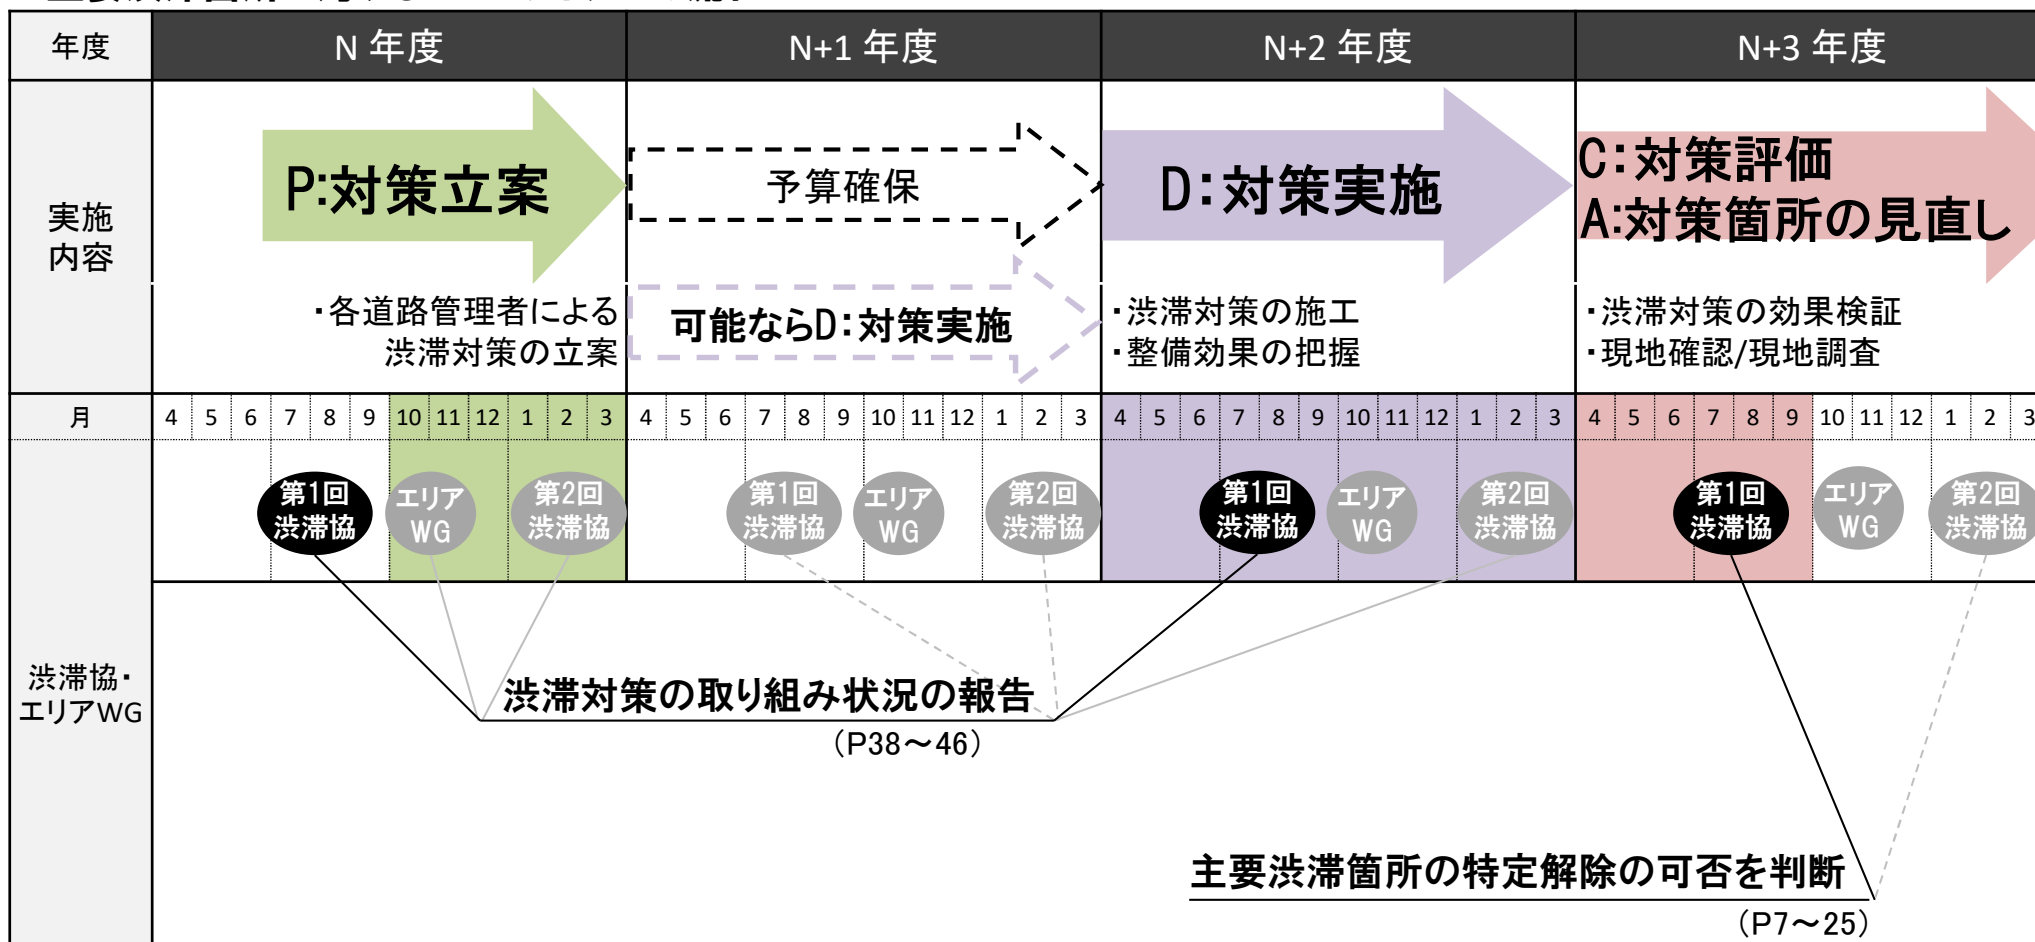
| 年度 | N 年度 | N+1 年度 | N+2 年度 | N+3 年度 |
|---|---|---|---|---|
| 実施内容 | P:対策立案 ・各道路管理者による渋滞対策の立案 | 予算確保 可能ならD:対策実施 | D:対策実施 ・渋滞対策の施工 ・整備効果の把握 | C:対策評価 A:対策箇所の見直し ・渋滞対策の効果検証 ・現地確認/現地調査 |
| 月 | 4 5 6 7 8 9 10 11 12 1 2 3 | 4 5 6 7 8 9 10 11 12 1 2 3 | 4 5 6 7 8 9 10 11 12 1 2 3 | 4 5 6 7 8 9 10 11 12 1 2 3 |
| 渋滞協・エリアWG | 第1回渋滞協 エリアWG 第2回渋滞協 | 第1回渋滞協 エリアWG 第2回渋滞協 | 第1回渋滞協 エリアWG 第2回渋滞協 | 第1回渋滞協 エリアWG 第2回渋滞協 |

渋滞対策の取り組み状況の報告
（P38～46）

主要渋滞箇所の特定解除の可否を判断
（P7～25）